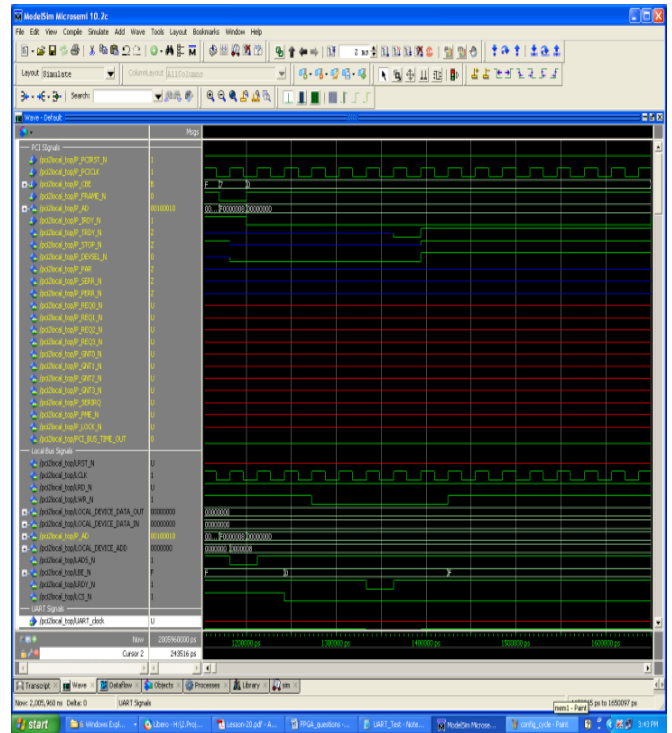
ModelSim Microsemi 10.2c
File Edit View Compile Simulate Add Wave Tools Layout Bookmarks Window Help
Layout Simulate
ColumnLayout AllColumns
Search:
Wave - Default
Msgs
PCI Signals
/pci2local_top/P_PCIRST_N 1
/pci2local_top/P_PCICLK 1
/pci2local_top/P_CBE 0
/pci2local_top/P_FRAME_N 0
/pci2local_top/P_AD 00100010
/pci2local_top/P_IRDY_N 1
/pci2local_top/P_TRDY_N Z
/pci2local_top/P_STOP_N Z
/pci2local_top/P_DEVSEL_N 0
/pci2local_top/P_PAR Z
/pci2local_top/P_SERR_N Z
/pci2local_top/P_PERR_N Z
/pci2local_top/P_REQ0_N U
/pci2local_top/P_REQ1_N U
/pci2local_top/P_REQ2_N U
/pci2local_top/P_REQ3_N U
/pci2local_top/P_GNT0_N U
/pci2local_top/P_GNT1_N U
/pci2local_top/P_GNT2_N U
/pci2local_top/P_GNT3_N U
/pci2local_top/P_SERIRQ U
/pci2local_top/P_PME_N U
/pci2local_top/P_LOCK_N U
/pci2local_top/PCI_BUS_TIME_OUT 0
Local Bus Signals
/pci2local_top/LRST_N U
/pci2local_top/LCLK 1
/pci2local_top/LRD_N 1
/pci2local_top/LWR_N 1
/pci2local_top/LOCAL_DEVICE_DATA_OUT 00000000
/pci2local_top/LOCAL_DEVICE_DATA_IN 00000000
/pci2local_top/P_AD 00100010
/pci2local_top/LOCAL_DEVICE_ADD 0000000
/pci2local_top/LADS_N 1
/pci2local_top/LBE_N 1
/pci2local_top/LRDY_N 1
/pci2local_top/LCS_N 1
UART Signals
/pci2local_top/UART_clock U
F 7 0
00... F0000000 20000000
00000000
00000000
00... F0000000 20000000
0000000 0000000
F 0 F
Now 2005960000 ps
Cursor 2 243516 ps
1200000 ps 1300000 ps 1400000 ps 1500000 ps 1600000 ps
Transcript Wave Dataflow Objects Processes Library sim
Now: 2,005,960 ns Delta: 0 UART Signals
mem1 - Paint 5 ps to 1650097 ps
start 6 Windows Expl... Libero - H:\2.Proj... Lesson-20.pdf - A... FPGA_questions -... UART_Test - Note... ModelSim Microse... config_cycle - Paint 3:43 PM